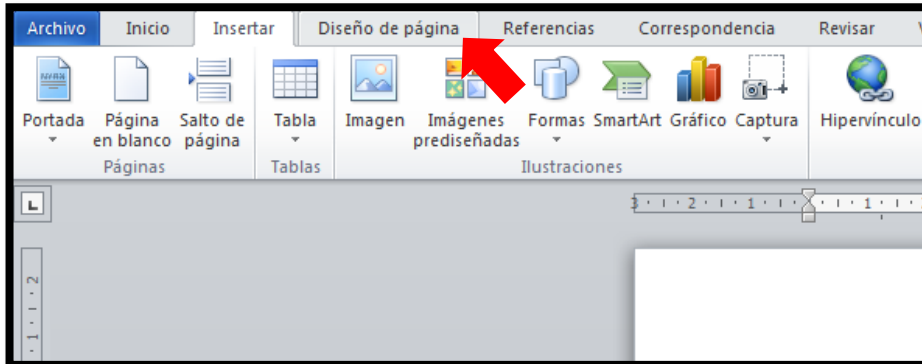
Archivo Inicio Insertar Diseño de página Referencias Correspondencia Revisar

Portada
Página en blanco
Salto de página
Páginas

Tabla
Tablas

Imagen
Imágenes prediseñadas
Formas
SmartArt
Gráfico
Captura
Ilustraciones

Hipervínculo

3 · 1 · 2 · 1 · 1 · 1 · 1 · 1 ·

2 · 1 · 1 · 1